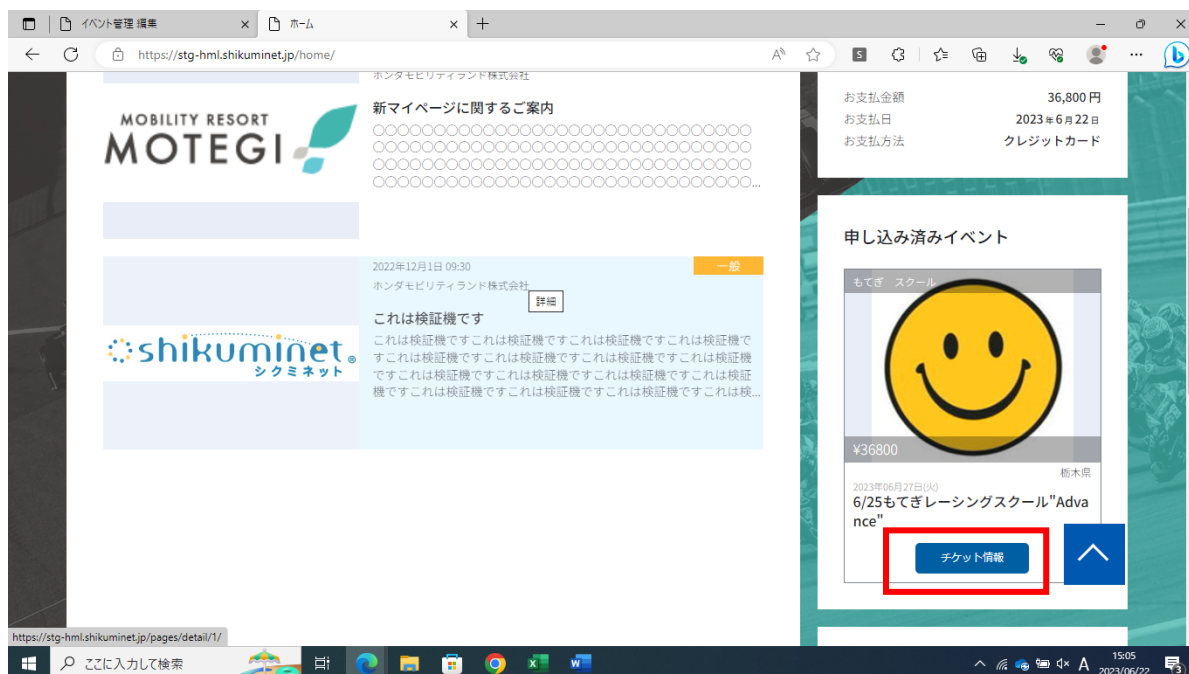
イベント管理 編集
ホーム
https://stg-hml.shikuminet.jp/home/

ホンダモビリティランド株式会社

MOBILITY RESORT MOTEGI

新マイページに関するご案内
○○○○○○○○○○○○○○○○○○○○○○○○○○○○○○○○○○○○○○○○○○○○○○○○○○○○○○○○○○○○○○○○○○○○○○○○○○○○○○○○○○○○○○○○○○○○○○○○○○○○○○○○○○○○○○○○○○○○...

2022年12月1日 09:30
一般
ホンダモビリティランド株式会社
詳細

shikuminet シクミネット

これは検証機です
これは検証機ですこれは検証機ですこれは検証機ですこれは検証機ですこれは検証機ですこれは検証機ですこれは検証機ですこれは検証機ですこれは検証機ですこれは検証機ですこれは検証機ですこれは検証機ですこれは検証機ですこれは検証機ですこれは検証機ですこれは検...

お支払金額 36,800円
お支払日 2023年6月22日
お支払方法 クレジットカード

申し込み済みイベント
もてぎ スクール
¥36800
栃木県
2023年06月27日(火)
6/25もてぎレーシングスクール"Advance"
チケット情報

https://stg-hml.shikuminet.jp/pages/detail/1/
ここに入力して検索
15:05
2023/06/22